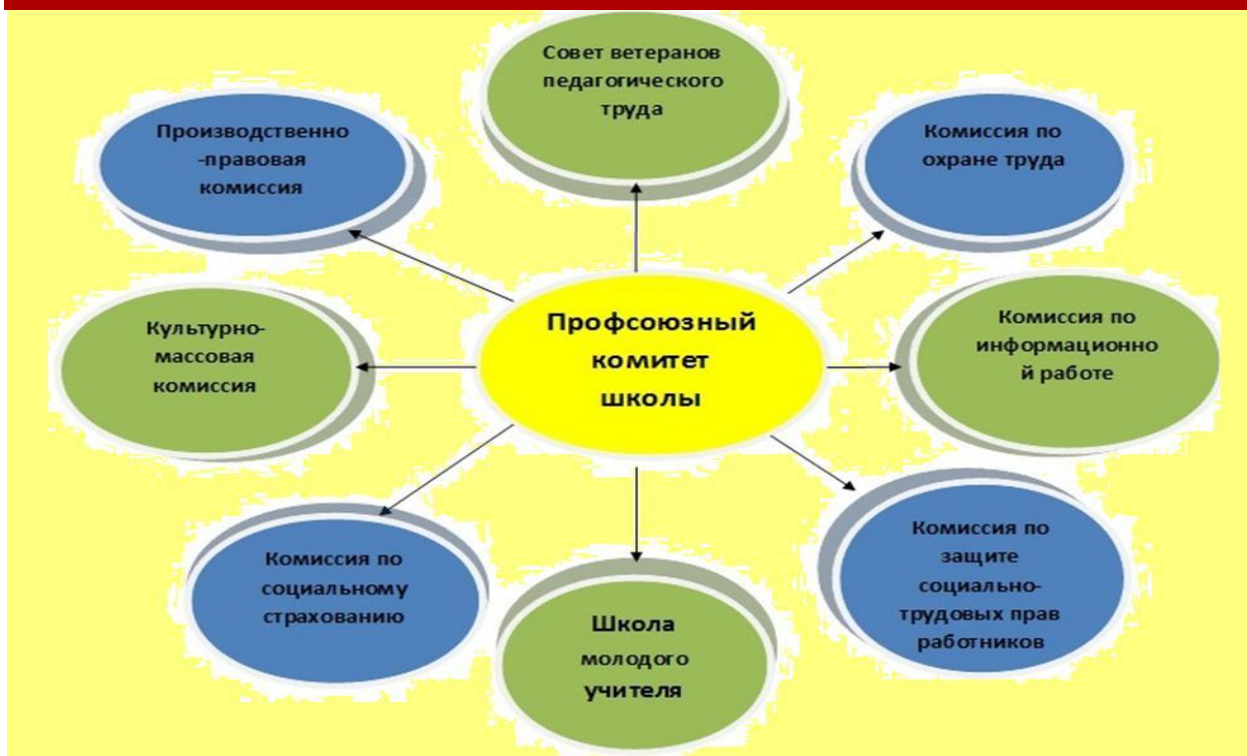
Совет ветеранов педагогического труда

Производственно -правовая комиссия

Комиссия по охране труда

Культурно-массовая комиссия

Профсоюзный комитет школы

Комиссия по информационной работе

Комиссия по социальному страхованию

Школа молодого учителя

Комиссия по защите социально-трудовых прав работников